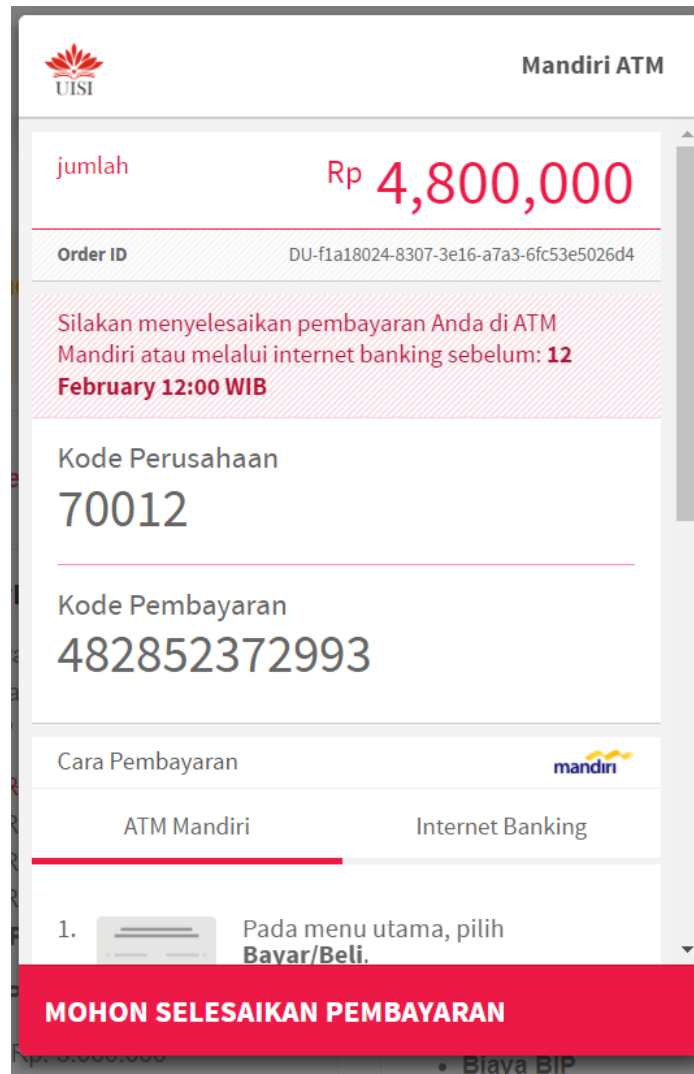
UISI

Mandiri ATM

jumlah

Rp 4,800,000

Order ID DU-f1a18024-8307-3e16-a7a3-6fc53e5026d4

Silakan menyelesaikan pembayaran Anda di ATM Mandiri atau melalui internet banking sebelum: **12 February 12:00 WIB**

Kode Perusahaan

70012

Kode Pembayaran

482852372993

Cara Pembayaran

mandiri

ATM Mandiri

Internet Banking

1. Pada menu utama, pilih **Bayar/Beli**.

MOHON SELESAIKAN PEMBAYARAN

Rp. 3.000.000

• Biaya BIP